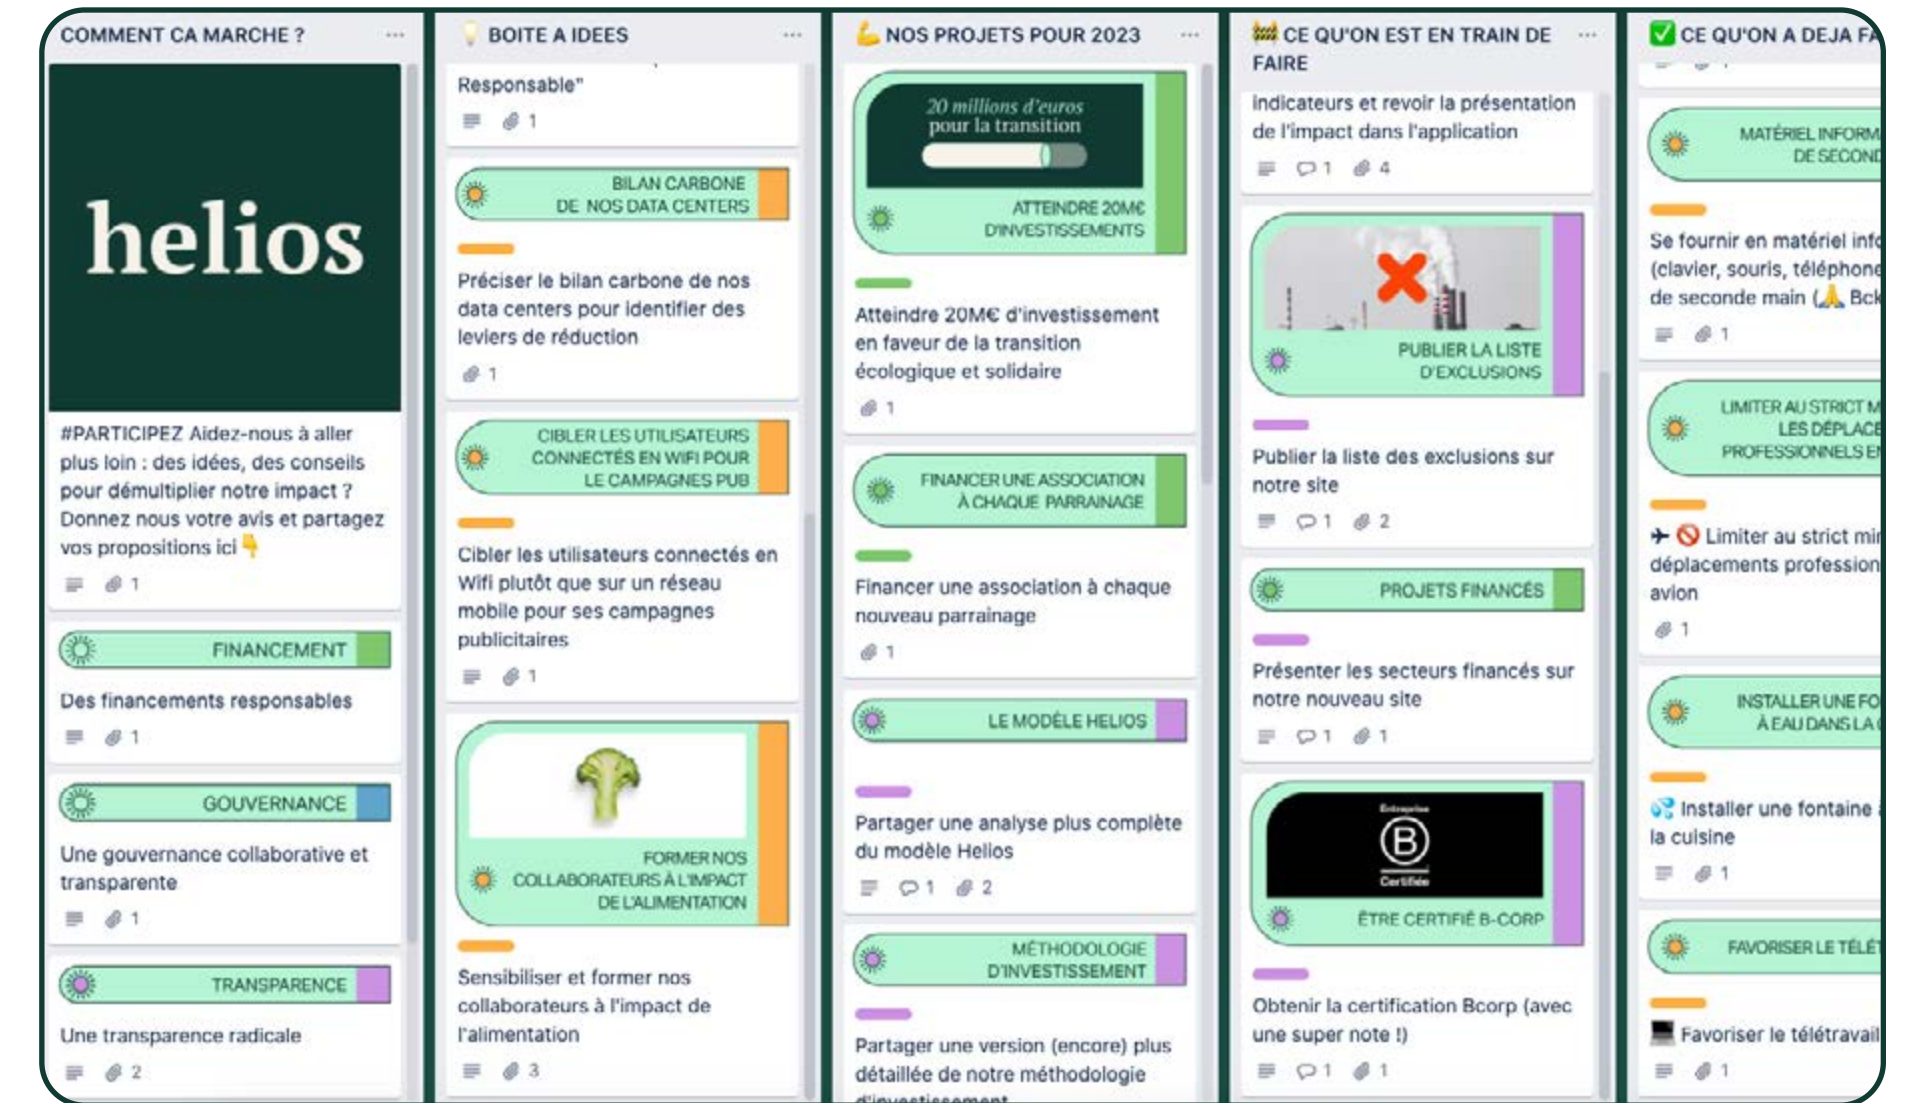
COMMENT CA MARCHE ? ...

helios

#PARTICIPEZ Aidez-nous à aller plus loin : des idées, des conseils pour démultiplier notre impact ? Donnez nous votre avis et partagez vos propositions ici 👇

1

FINANCEMENT

Des financements responsables

1

GOUVERNANCE

Une gouvernance collaborative et transparente

1

TRANSPARENCE

Une transparence radicale

2

💡 BOITE A IDEES ...

Responsable"

1

BILAN CARBONE DE NOS DATA CENTERS

Préciser le bilan carbone de nos data centers pour identifier des leviers de réduction

1

CIBLER LES UTILISATEURS CONNECTÉS EN WIFI POUR LE CAMPAGNES PUB

Cibler les utilisateurs connectés en Wifi plutôt que sur un réseau mobile pour ses campagnes publicitaires

1

FORMER NOS COLLABORATEURS À L'IMPACT DE L'ALIMENTATION

Sensibiliser et former nos collaborateurs à l'impact de l'alimentation

3

💪 NOS PROJETS POUR 2023 ...

20 millions d'euros pour la transition

ATTEINDRE 20M€ D'INVESTISSEMENTS

Atteindre 20M€ d'investissement en faveur de la transition écologique et solidaire

1

FINANCER UNE ASSOCIATION À CHAQUE PARRAINAGE

Financer une association à chaque nouveau parrainage

1

LE MODÈLE HELIOS

Partager une analyse plus complète du modèle Helios

1 2

MÉTHODOLOGIE D'INVESTISSEMENT

Partager une version (encore) plus détaillée de notre méthodologie d'investissement

🚧 CE QU'ON EST EN TRAIN DE FAIRE ...

indicateurs et revoir la présentation de l'impact dans l'application

1 4

PUBLIER LA LISTE D'EXCLUSIONS

Publier la liste des exclusions sur notre site

1 2

PROJETS FINANCÉS

Présenter les secteurs financés sur notre nouveau site

1 1

Entreprise B Certifiée

ÊTRE CERTIFIÉ B-CORP

Obtenir la certification Bcorp (avec une super note !)

1 1

✅ CE QU'ON A DEJA FA

MATÉRIEL INFORM DE SECOND

Se fournir en matériel info (clavier, souris, téléphone de seconde main (🙏 Bck

1

LIMITER AU STRICT M LES DÉPLACE PROFESSIONNELS E

✈ 🚫 Limiter au strict mi déplacements profession avion

1

INSTALLER UNE FO À EAU DANS LA

💦 Installer une fontaine la cuisine

1

FAVORISER LE TÉLÉT

Favoriser le télétravail

1